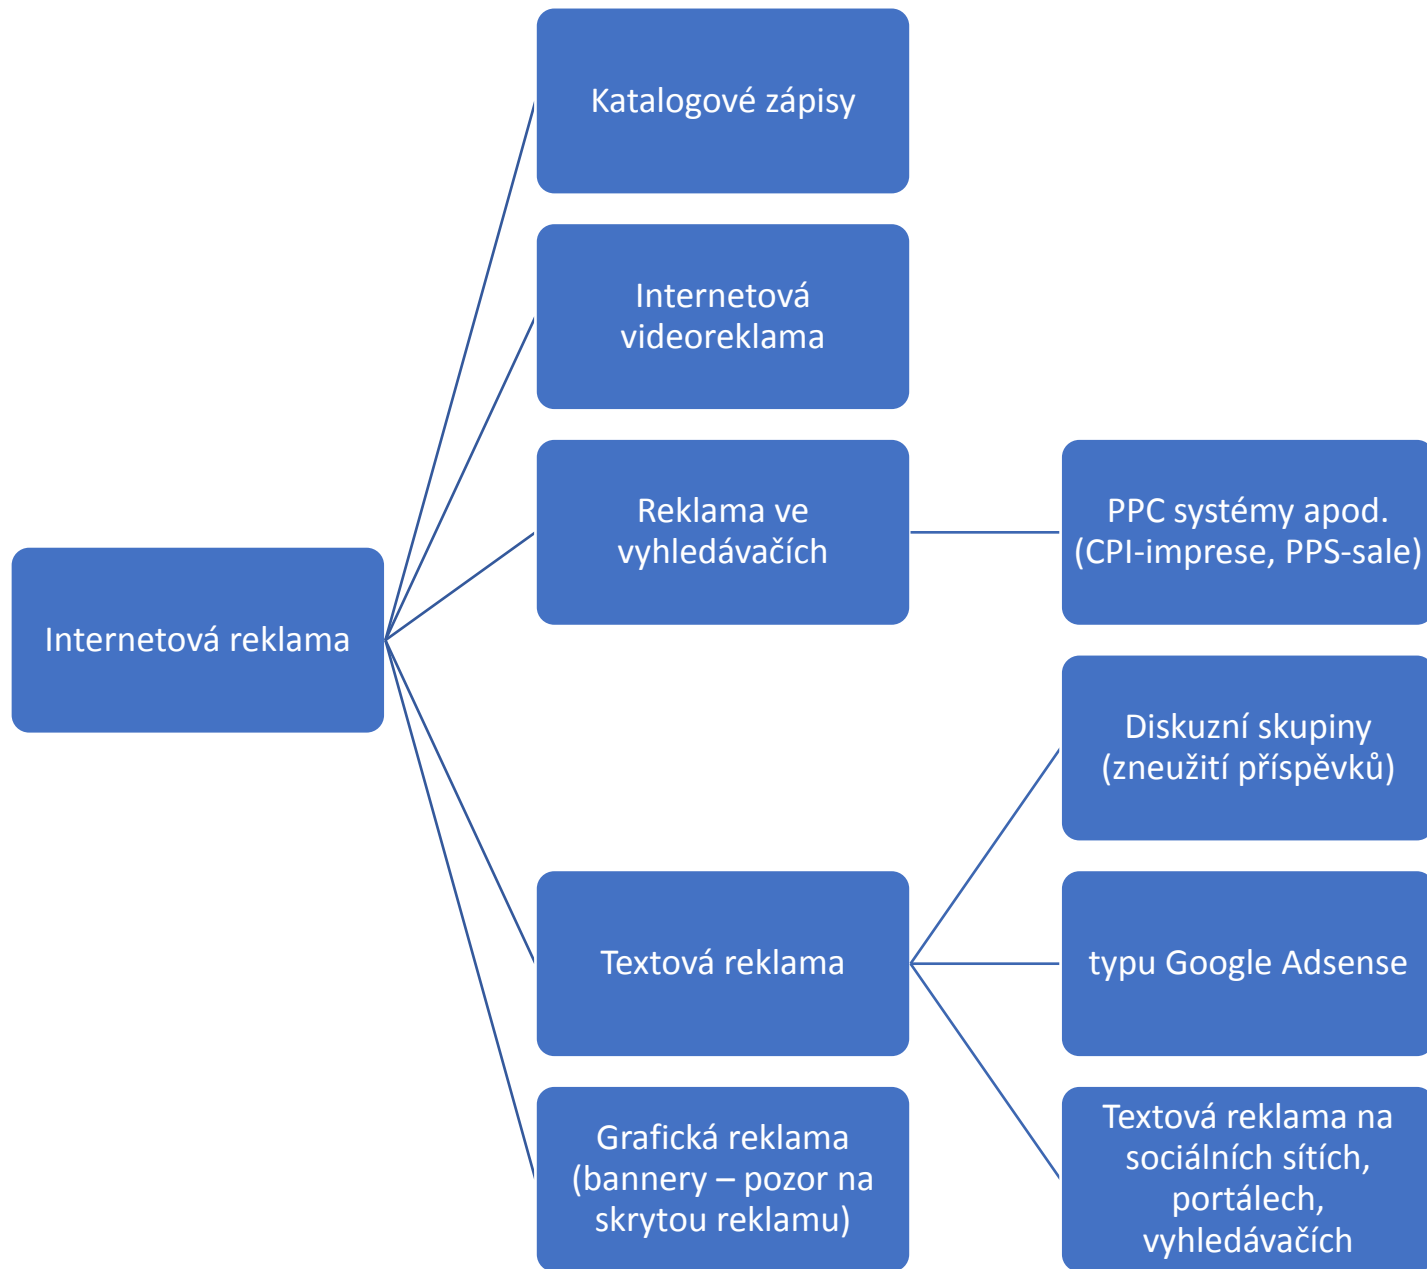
Internetová reklama

Katalogové zápisy

Internetová videoreklama

Reklama ve vyhledávačích

PPC systémy apod. (CPI-imprese, PPS-sale)

Textová reklama

Diskuzní skupiny (zneužití příspěvků)

typu Google Adsense

Textová reklama na sociálních sítích, portálech, vyhledávačích

Grafická reklama (bannery – pozor na skrytou reklamu)